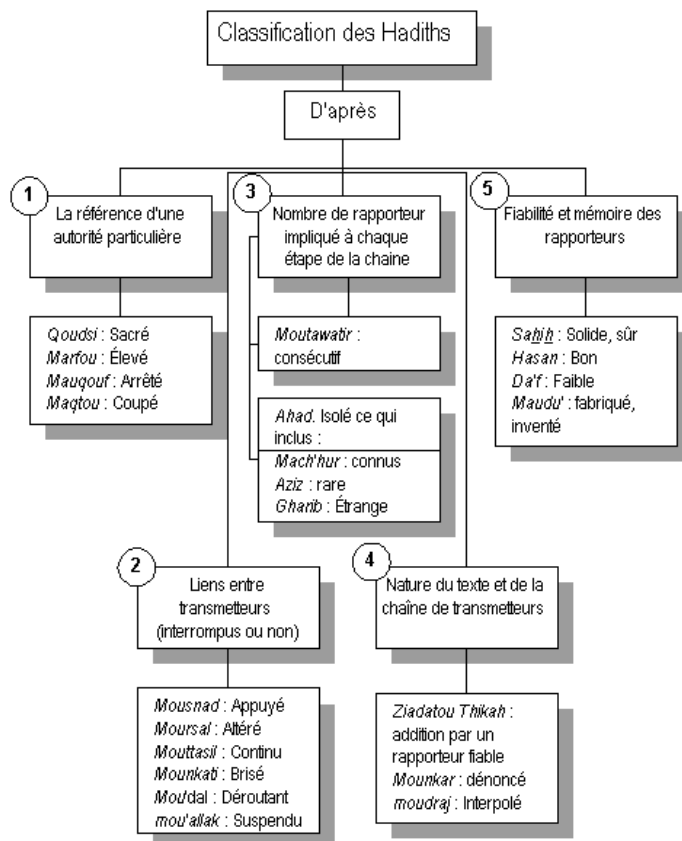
Classification des Hadiths

D'après

1
La référence d'une autorité particulière

Qoudsi : Sacré
Marfou : Élevé
Mauqouf : Arrêté
Maqtou : Coupé

3
Nombre de rapporteur impliqué à chaque étape de la chaine

Moutawatir : consécutif

Ahad. Isolé ce qui inclus :
Mach'hur : connus
Aziz : rare
Gharib : Étrange

5
Fiabilité et mémoire des rapporteurs

Sahih : Solide, sûr
Hasan : Bon
Da'f : Faible
Maudu' : fabriqué, inventé

2
Liens entre transmetteurs (interrompus ou non)

Mousnad : Appuyé
Moursal : Altéré
Mouttasil : Continu
Mounkati : Brisé
Mou'dal : Déroutant
mou'allak : Suspendu

4
Nature du texte et de la chaîne de transmetteurs

Ziadatou Thikah : addition par un rapporteur fiable
Mounkar : dénoncé
moudraj : Interpolé